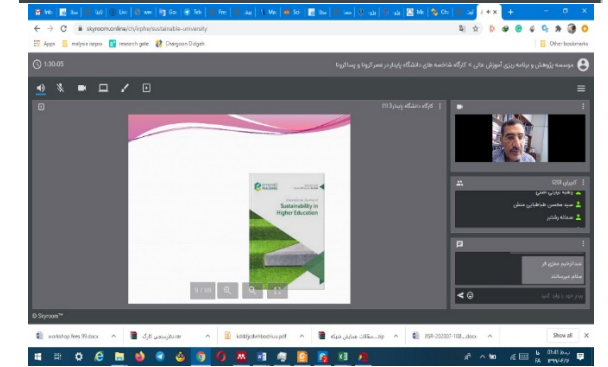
skyroom.online/ch/irphe/sustainable-university

Apps | malysia negara | research gate | Chegsoon Dolgah | Other bookmarks

1:30:05

موسسه پژوهش و برنامه ریزی آموزش عالی » کارگاه شاخصه های دانشگاه پایدار در عصر کرونا و پساکرونا

کارگاه دانشگاه پایدار 99

Sustainability in Higher Education

کاربران (30)

عبد الرحیم نوه ابراهیم

منتظر میرسانند

پیام خود را وارد کنید

© Skyroom™

workshop fees 99.docx

indd(pdf)toolbus.pdf

JSR-202007-108....docx

Show all

01:41 ب.ظ
1399/04/23